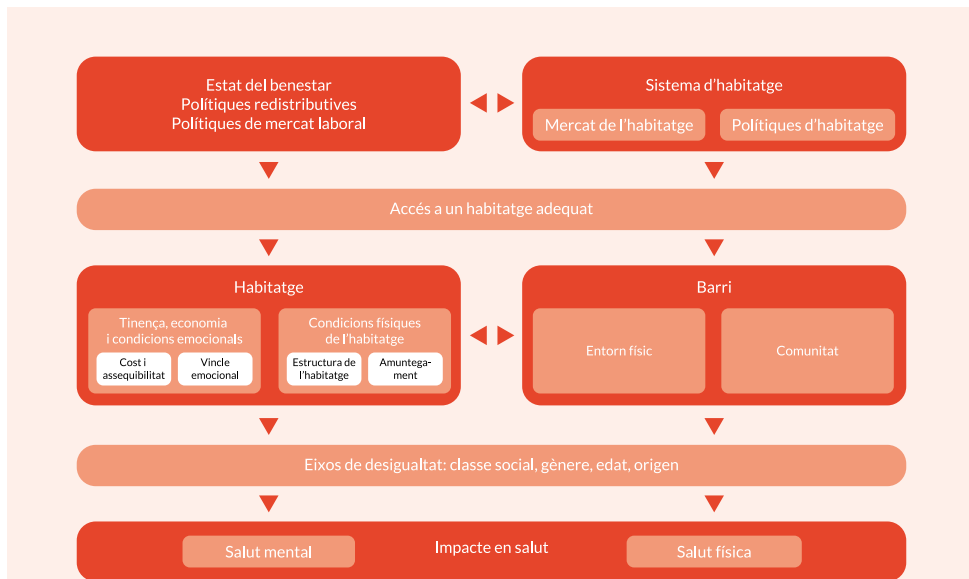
Estat del benestar
Polítiques redistributives
Polítiques de mercat laboral

Sistema d'habitatge

Mercat de l'habitatge

Polítiques d'habitatge

Accés a un habitatge adequat

Habitatge

Tinença, economia i condicions emocionals

Cost i assequibilitat

Vincle emocional

Condicions físiques de l'habitatge

Estructura de l'habitatge

Amuntegament

Barri

Entorn físic

Comunitat

Eixos de desigualtat: classe social, gènere, edat, origen

Salut mental

Impacte en salut

Salut física